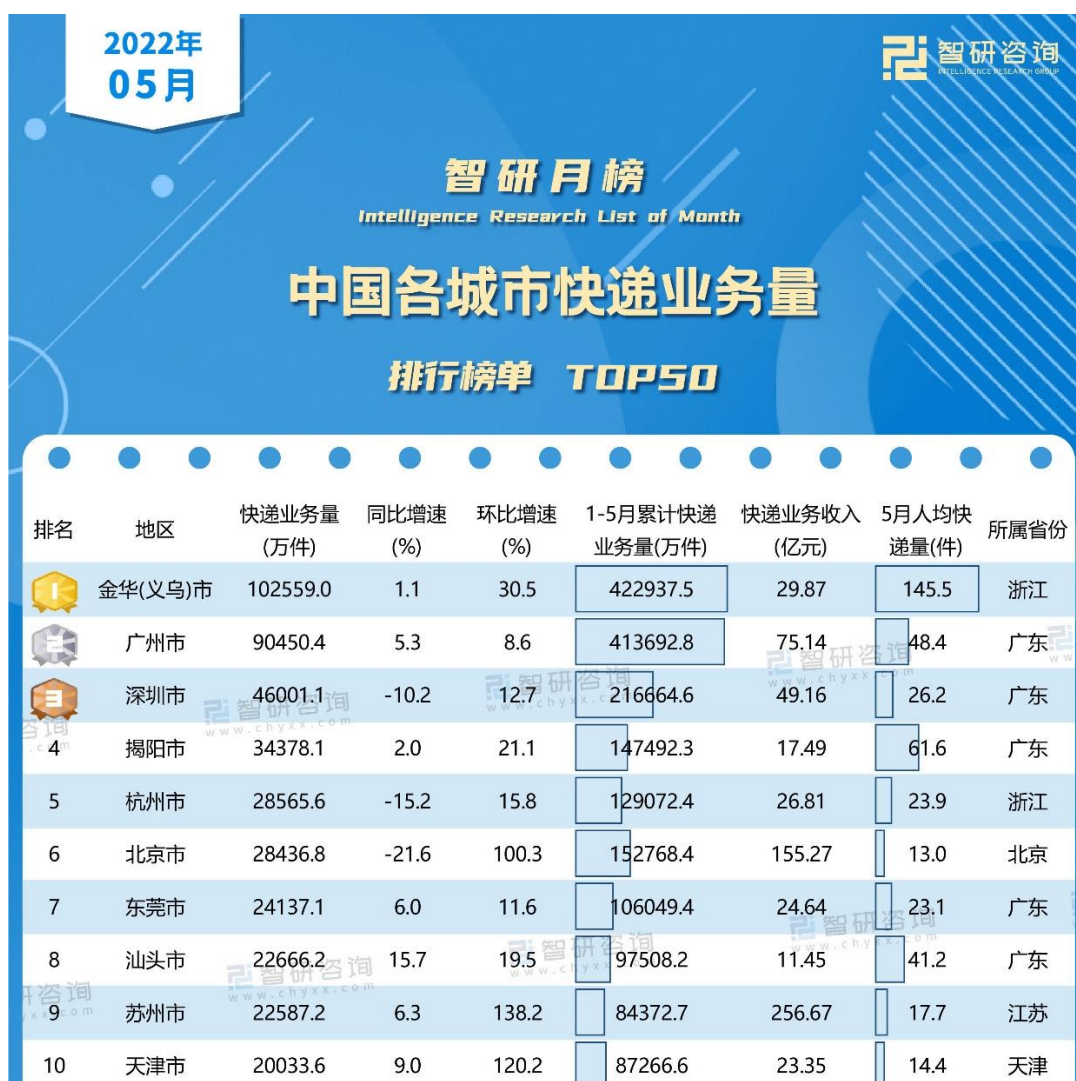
2022年
05月

智研咨询
INTELLIGENCE RESEARCH GROUP

智研月榜
Intelligence Research List of Month

中国各城市快递业务量

排行榜单 TOP50

| 排名 | 地区 | 快递业务量(万件) | 同比增速(%) | 环比增速(%) | 1-5月累计快递业务量(万件) | 快递业务收入(亿元) | 5月人均快递量(件) | 所属省份 |
|---|---|---|---|---|---|---|---|---|
| 1 | 金华(义乌)市 | 102559.0 | 1.1 | 30.5 | 422937.5 | 29.87 | 145.5 | 浙江 |
| 2 | 广州市 | 90450.4 | 5.3 | 8.6 | 413692.8 | 75.14 | 48.4 | 广东 |
| 3 | 深圳市 | 46001.1 | -10.2 | 12.7 | 216664.6 | 49.16 | 26.2 | 广东 |
| 4 | 揭阳市 | 34378.1 | 2.0 | 21.1 | 147492.3 | 17.49 | 61.6 | 广东 |
| 5 | 杭州市 | 28565.6 | -15.2 | 15.8 | 129072.4 | 26.81 | 23.9 | 浙江 |
| 6 | 北京市 | 28436.8 | -21.6 | 100.3 | 152768.4 | 155.27 | 13.0 | 北京 |
| 7 | 东莞市 | 24137.1 | 6.0 | 11.6 | 106049.4 | 24.64 | 23.1 | 广东 |
| 8 | 汕头市 | 22666.2 | 15.7 | 19.5 | 97508.2 | 11.45 | 41.2 | 广东 |
| 9 | 苏州市 | 22587.2 | 6.3 | 138.2 | 84372.7 | 256.67 | 17.7 | 江苏 |
| 10 | 天津市 | 20033.6 | 9.0 | 120.2 | 87266.6 | 23.35 | 14.4 | 天津 |

智研咨询 www.chyxx.com